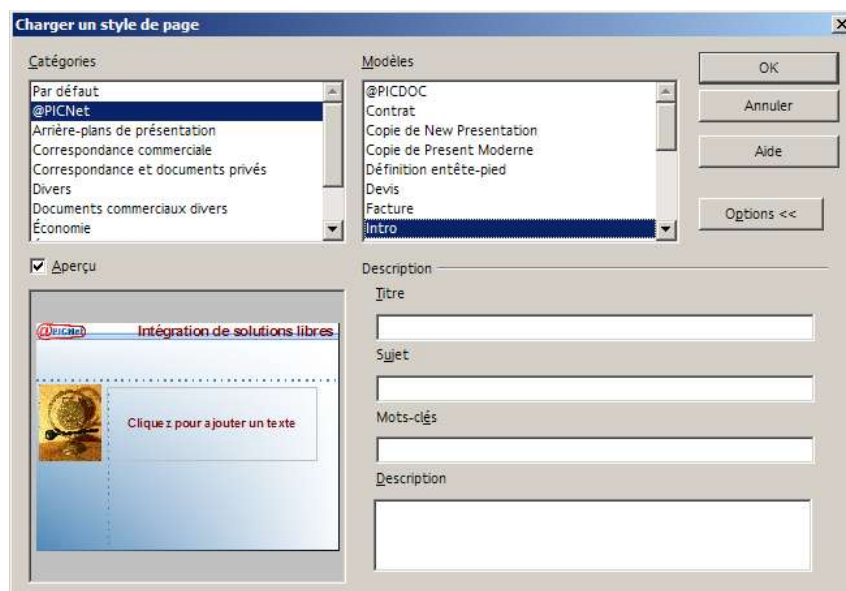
Charger un style de page

Catégories
Par défaut
@PICNet
Arrière-plans de présentation
Correspondance commerciale
Correspondance et documents privés
Divers
Documents commerciaux divers
Économie

Modèles
@PICDOC
Contrat
Copie de New Presentation
Copie de Present Moderne
Définition entête-pied
Devis
Facture
Intro

OK
Annuler
Aide
Options <<

Aperçu

@PICNet
Intégration de solutions libres
Cliquez pour ajouter un texte

Description
Titre
Sujet
Mots-clés
Description